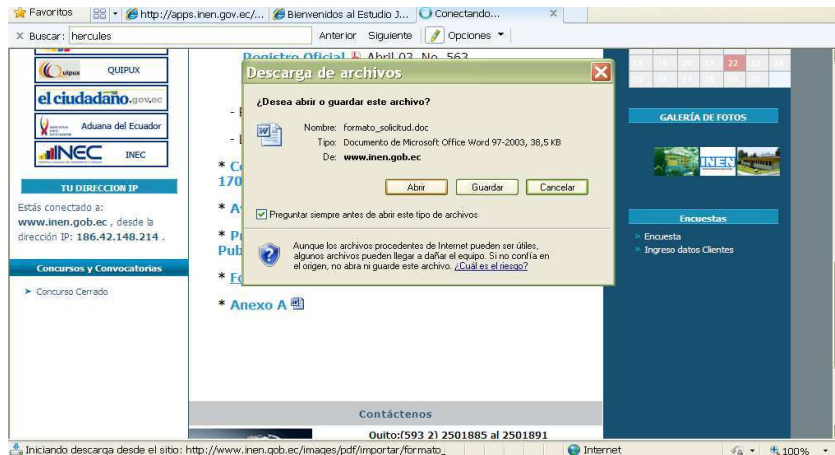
Favoritos http://apps.inen.gov.ec/... Bienvenidos al Estudio J... Conectando...

× Buscar: hercules Anterior Siguiente Opciones

quipux QUIPUX

el ciudadano.gov.ec

Aduana del Ecuador

INEC INEC

TU DIRECCION IP

Estás conectado a: www.inen.gob.ec , desde la dirección IP: 186.42.148.214 .

Concursos y Convocatorias

Concurso Cerrado

Registro Oficial Abril 03 No. 563

* Co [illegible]
170 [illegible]

* A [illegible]

* Pr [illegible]
Pub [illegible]

* Fo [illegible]

* Anexo A

Contáctenos

Quito:(593 2) 2501885 al 2501891

Descarga de archivos

¿Desea abrir o guardar este archivo?

Nombre: formato_solicitud.doc
Tipo: Documento de Microsoft Office Word 97-2003, 38,5 KB
De: www.inen.gob.ec

Abrir Guardar Cancelar

Preguntar siempre antes de abrir este tipo de archivos

Aunque los archivos procedentes de Internet pueden ser útiles, algunos archivos pueden llegar a dañar el equipo. Si no confía en el origen, no abra ni guarde este archivo. ¿Cuál es el riesgo?

18 19 20 21 22 23 24
25 26 27 28 29 30

GALERÍA DE FOTOS

INEN

Encuestas

» Encuesta
» Ingreso datos Clientes

Iniciando descarga desde el sitio: http://www.inen.gob.ec/images/pdf/importar/formato_ Internet 100%